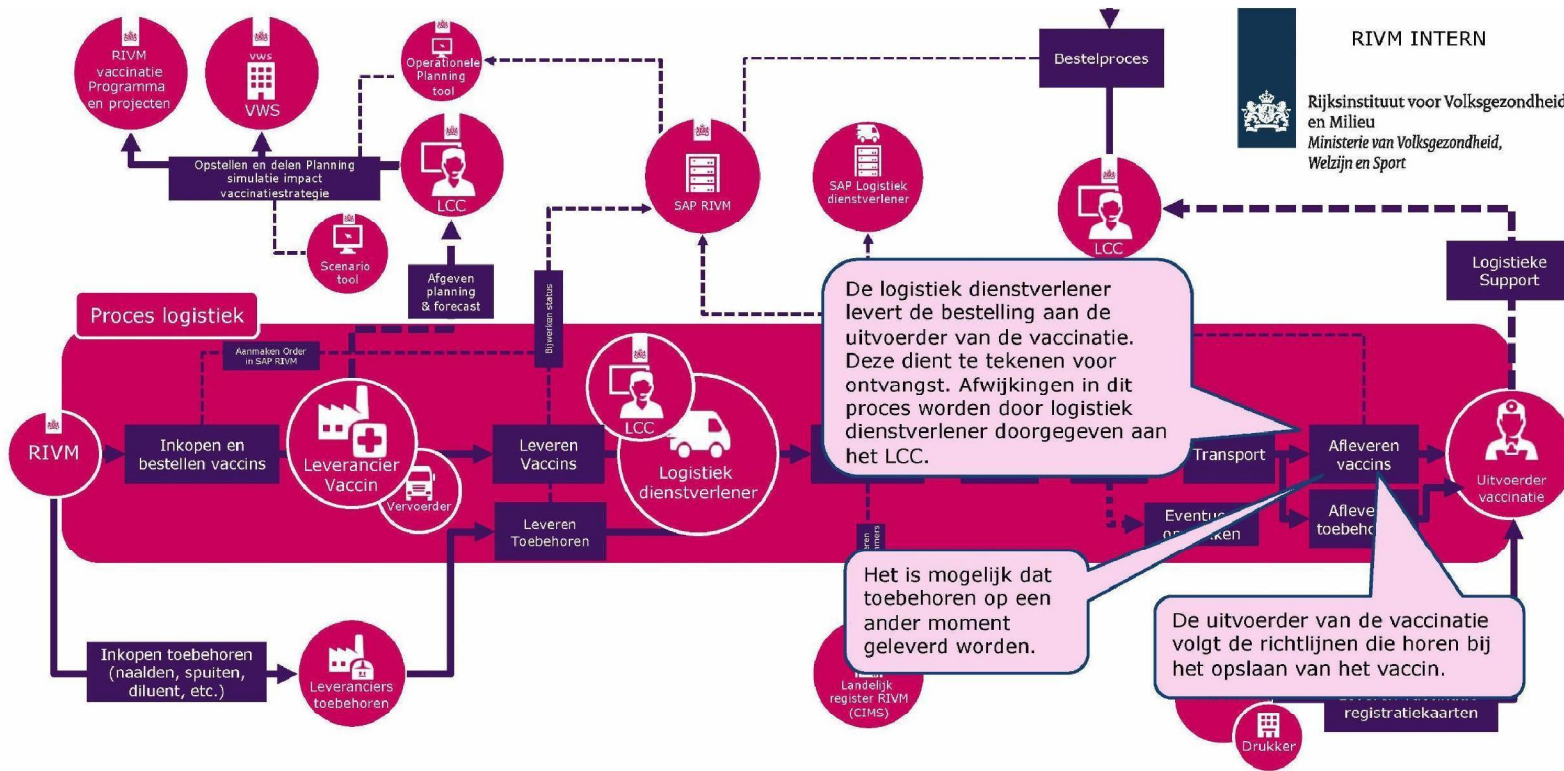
RIVM INTERN

Rijksinstituut voor Volksgezondheid en Milieu
Ministerie van Volksgezondheid, Welzijn en Sport

RIVM vaccinatie Programma en projecten

VWS
VWS

Operationele Planning tool

Bestelproces

Opstellen en delen Planning simulatie impact vaccinatiestrategie

LCC

SAP RIVM

SAP Logistiek dienstverlener

LCC

Scenario tool

Afgeven planning & forecast

Bijwerken status

Logistieke Support

Proces logistiek

Aanmaken Order in SAP RIVM

De logistiek dienstverlener levert de bestelling aan de uitvoerder van de vaccinatie. Deze dient te tekenen voor ontvangst. Afwijkingen in dit proces worden door logistiek dienstverlener doorgegeven aan het LCC.

RIVM

Inkopen en bestellen vaccins

Leverancier Vaccin

Vervoerder

Leveren Vaccins

LCC

Logistiek dienstverlener

Transport

Afleveren vaccins

Uitvoerder vaccinatie

Leveren Toebehoren

Eventu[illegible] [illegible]ken

Aflever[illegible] toebeho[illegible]

Het is mogelijk dat toebehoren op een ander moment geleverd worden.

De uitvoerder van de vaccinatie volgt de richtlijnen die horen bij het opslaan van het vaccin.

Inkopen toebehoren (naalden, spuiten, diluent, etc.)

Leveranciers toebehoren

Landelijk register RIVM (CIMS)

registratiekaarten

Drukker